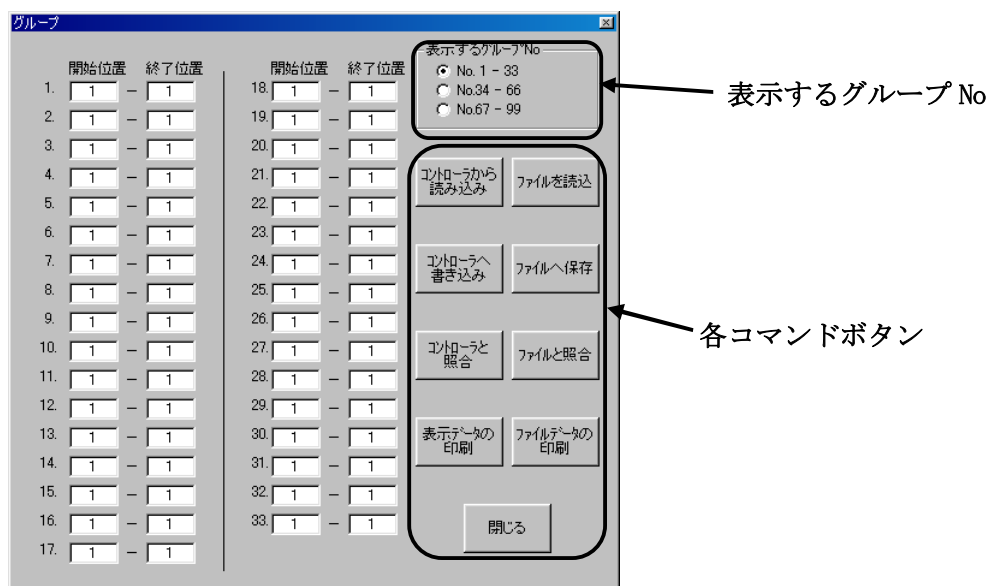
グループ

| | 開始位置 | | 終了位置 |
|---|---|---|---|
| 1. | 1 | – | 1 |
| 2. | 1 | – | 1 |
| 3. | 1 | – | 1 |
| 4. | 1 | – | 1 |
| 5. | 1 | – | 1 |
| 6. | 1 | – | 1 |
| 7. | 1 | – | 1 |
| 8. | 1 | – | 1 |
| 9. | 1 | – | 1 |
| 10. | 1 | – | 1 |
| 11. | 1 | – | 1 |
| 12. | 1 | – | 1 |
| 13. | 1 | – | 1 |
| 14. | 1 | – | 1 |
| 15. | 1 | – | 1 |
| 16. | 1 | – | 1 |
| 17. | 1 | – | 1 |

| | 開始位置 | | 終了位置 |
|---|---|---|---|
| 18. | 1 | – | 1 |
| 19. | 1 | – | 1 |
| 20. | 1 | – | 1 |
| 21. | 1 | – | 1 |
| 22. | 1 | – | 1 |
| 23. | 1 | – | 1 |
| 24. | 1 | – | 1 |
| 25. | 1 | – | 1 |
| 26. | 1 | – | 1 |
| 27. | 1 | – | 1 |
| 28. | 1 | – | 1 |
| 29. | 1 | – | 1 |
| 30. | 1 | – | 1 |
| 31. | 1 | – | 1 |
| 32. | 1 | – | 1 |
| 33. | 1 | – | 1 |

表示するグループNo
No. 1 - 33
No.34 - 66
No.67 - 99

表示するグループ No

コントローラから読み込み
ファイルを読込
コントローラへ書き込み
ファイルへ保存
コントローラと照合
ファイルと照合
表示データの印刷
ファイルデータの印刷
閉じる

各コマンドボタン